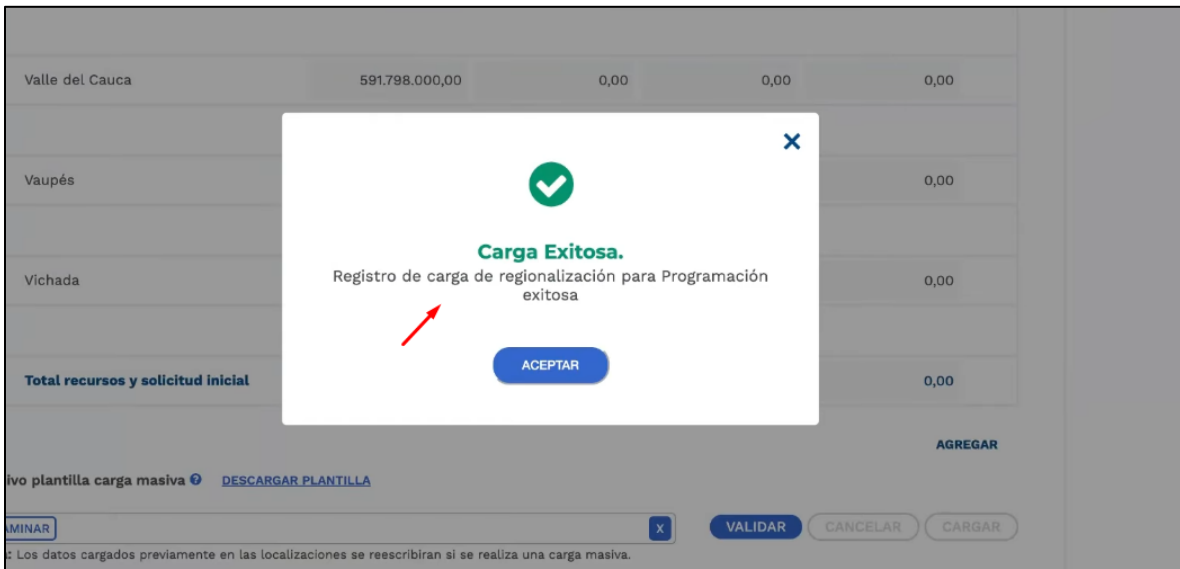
| Valle del Cauca | 591.798.000,00 | 0,00 | 0,00 | 0,00 |
|---|---|---|---|---|
| Vaupés | | | | 0,00 |
| Vichada | | | | 0,00 |
| Total recursos y solicitud inicial | | | | 0,00 |

×

Carga Exitosa.

Registro de carga de regionalización para Programación exitosa

ACEPTAR

AGREGAR

ivo plantilla carga masiva DESCARGAR PLANTILLA

AMINAR X VALIDAR CANCELAR CARGAR

: Los datos cargados previamente en las localizaciones se reescribiran si se realiza una carga masiva.